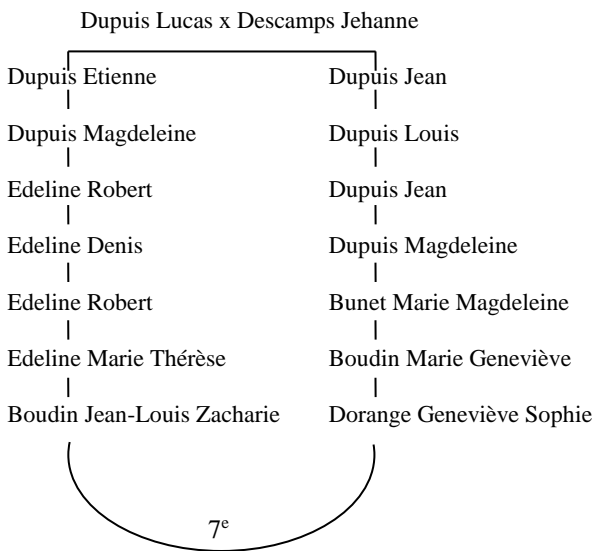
Dupuis Lucas x Descamps Jehanne

Dupuis Etienne
Dupuis Magdeleine
Edeline Robert
Edeline Denis
Edeline Robert
Edeline Marie Thérèse
Boudin Jean-Louis Zacharie

Dupuis Jean
Dupuis Louis
Dupuis Jean
Dupuis Magdeleine
Bunet Marie Magdeleine
Boudin Marie Geneviève
Dorange Geneviève Sophie

7$^e$